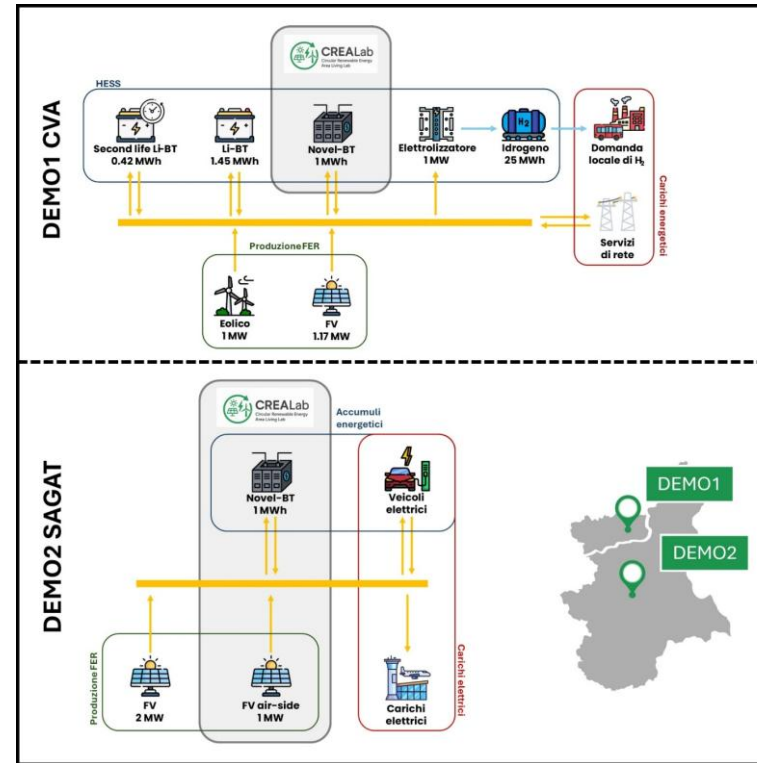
DEMO1 CVA

CREALab
Circular Renewable Energy Area Living Lab

HESS

Second life Li-BT
0.42 MWh

Li-BT
1.45 MWh

Novel-BT
1 MWh

Elettrolizzatore
1 MW

$H_2$

Idrogeno
25 MWh

Domanda locale di $H_2$

Carichi energetici

Servizi di rete

Produzione FER

Eolico
1 MW

FV
1.17 MW

DEMO2 SAGAT

CREALab
Circular Renewable Energy Area Living Lab

Accumuli energetici

Novel-BT
1 MWh

Veicoli elettrici

Carichi elettrici

Carichi elettrici

Produzione FER

FV
2 MW

FV air-side
1 MW

DEMO1

DEMO2